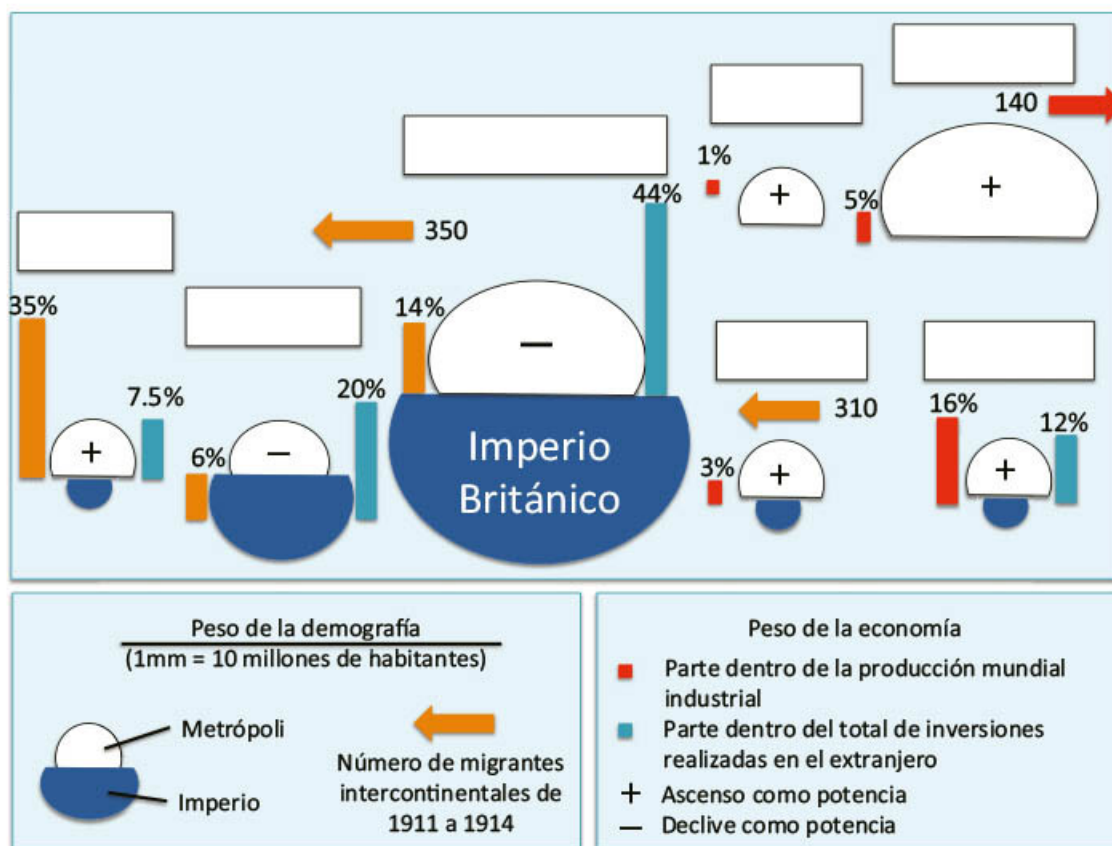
140

1%

+

5%

+

44%

350

35%

14%

—

7.5%

+

20%

6%

—

Imperio Británico

310

16%

12%

3%

+

+

Peso de la demografía
(1mm = 10 millones de habitantes)

Metrópoli

Imperio

Número de migrantes intercontinentales de 1911 a 1914

Peso de la economía

Parte dentro de la producción mundial industrial

Parte dentro del total de inversiones realizadas en el extranjero

+ Ascenso como potencia

— Declive como potencia